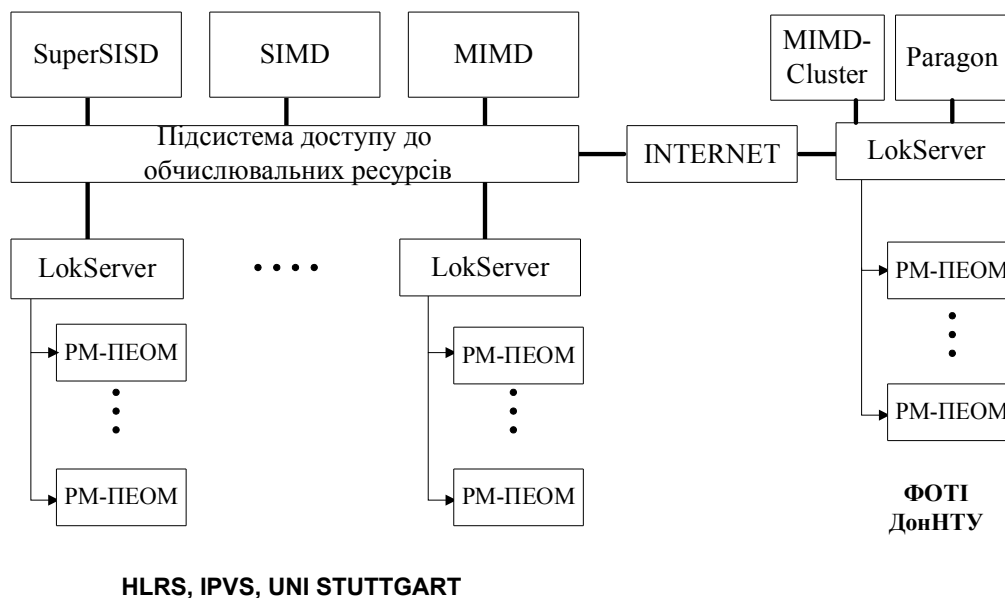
SuperSISD

SIMD

MIMD

MIMD-Cluster

Paragon

Підсистема доступу до обчислювальних ресурсів

INTERNET

LokServer

LokServer

....

LokServer

РМ-ПЕОМ

РМ-ПЕОМ

РМ-ПЕОМ

РМ-ПЕОМ

РМ-ПЕОМ

РМ-ПЕОМ

ФОТІ ДонНТУ

HLRS, IPVS, UNI STUTTGART